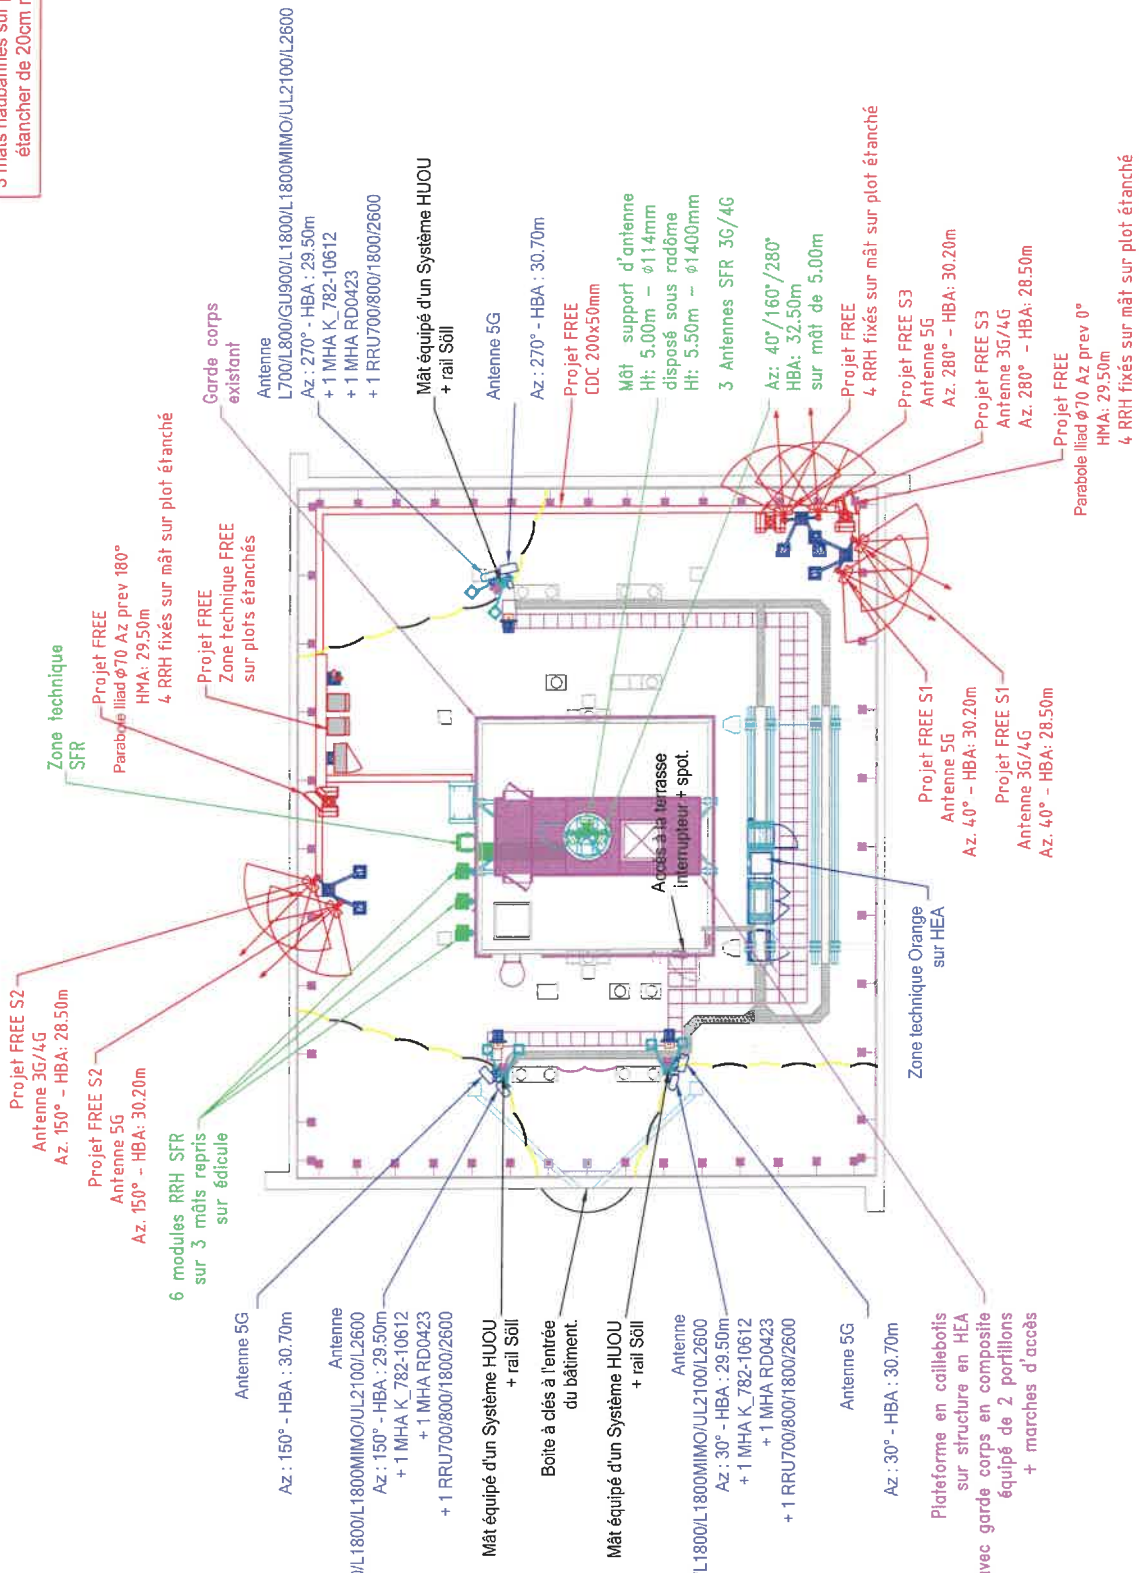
3 mâts haubanés sur
étancher de 20cm r

Antenne
L700/L800/GU900/L1800/L1800MIMO/UL2100/L2600
Az : 270° - HBA : 29.50m
+ 1 MHA K_782-10612
+ 1 MHA RD0423
+ 1 RRU700/800/1800/2600

Mât équipé d'un Système HUOU
+ rail Söll

Antenne 5G

Az : 270° - HBA : 30.70m

Garde corps
existant

Projet FREE
CDC 200x50mm

Mât support d'antenne
Ht: 5.00m - ϕ114mm
disposé sous radôme
Ht: 5.50m - ϕ1400mm

3 Antennes SFR 3G/4G

Az: 40°/160°/280°
HBA: 32.50m
sur mât de 5.00m

Projet FREE
4 RRH fixés sur mât sur plot étanché

Projet FREE S3
Antenne 5G
Az. 280° - HBA: 30.20m

Projet FREE S3
Antenne 3G/4G
Az. 280° - HBA: 28.50m

Projet FREE
Parabole Iliad ϕ70 Az prev 0°
HMA: 29.50m
4 RRH fixés sur mât sur plot étanché

Zone technique
SFR

Projet FREE
Parabole Iliad ϕ70 Az prev 180°
HMA: 29.50m
4 RRH fixés sur mât sur plot étanché

Projet FREE
Zone technique FREE
sur plots étanchés

Accès à la terasse
interrupteur + spot.

Projet FREE S1
Antenne 5G
Az. 40° - HBA: 30.20m

Projet FREE S1
Antenne 3G/4G
Az. 40° - HBA: 28.50m

Zone technique Orange
sur HEA

Projet FREE S2
Antenne 3G/4G
Az. 150° - HBA: 28.50m

Projet FREE S2
Antenne 5G
Az. 150° - HBA: 30.20m

6 modules RRH SFR
sur 3 mâts repris
sur édicule

Antenne 5G

Az : 150° - HBA : 30.70m

Antenne
/L1800/L1800MIMO/UL2100/L2600
Az : 150° - HBA : 29.50m
+ 1 MHA K_782-10612
+ 1 MHA RD0423
+ 1 RRU700/800/1800/2600

Mât équipé d'un Système HUOU
+ rail Söll

Boite à clés à l'entrée
du bâtiment.

Mât équipé d'un Système HUOU
+ rail Söll

Antenne
L1800/L1800MIMO/UL2100/L2600
Az : 30° - HBA : 29.50m
+ 1 MHA K_782-10612
+ 1 MHA RD0423
+ 1 RRU700/800/1800/2600

Antenne 5G

Az : 30° - HBA : 30.70m

Plateforme en caillebotis
sur structure en HEA
avec garde corps en composite
équipé de 2 portillons
+ marches d'accès